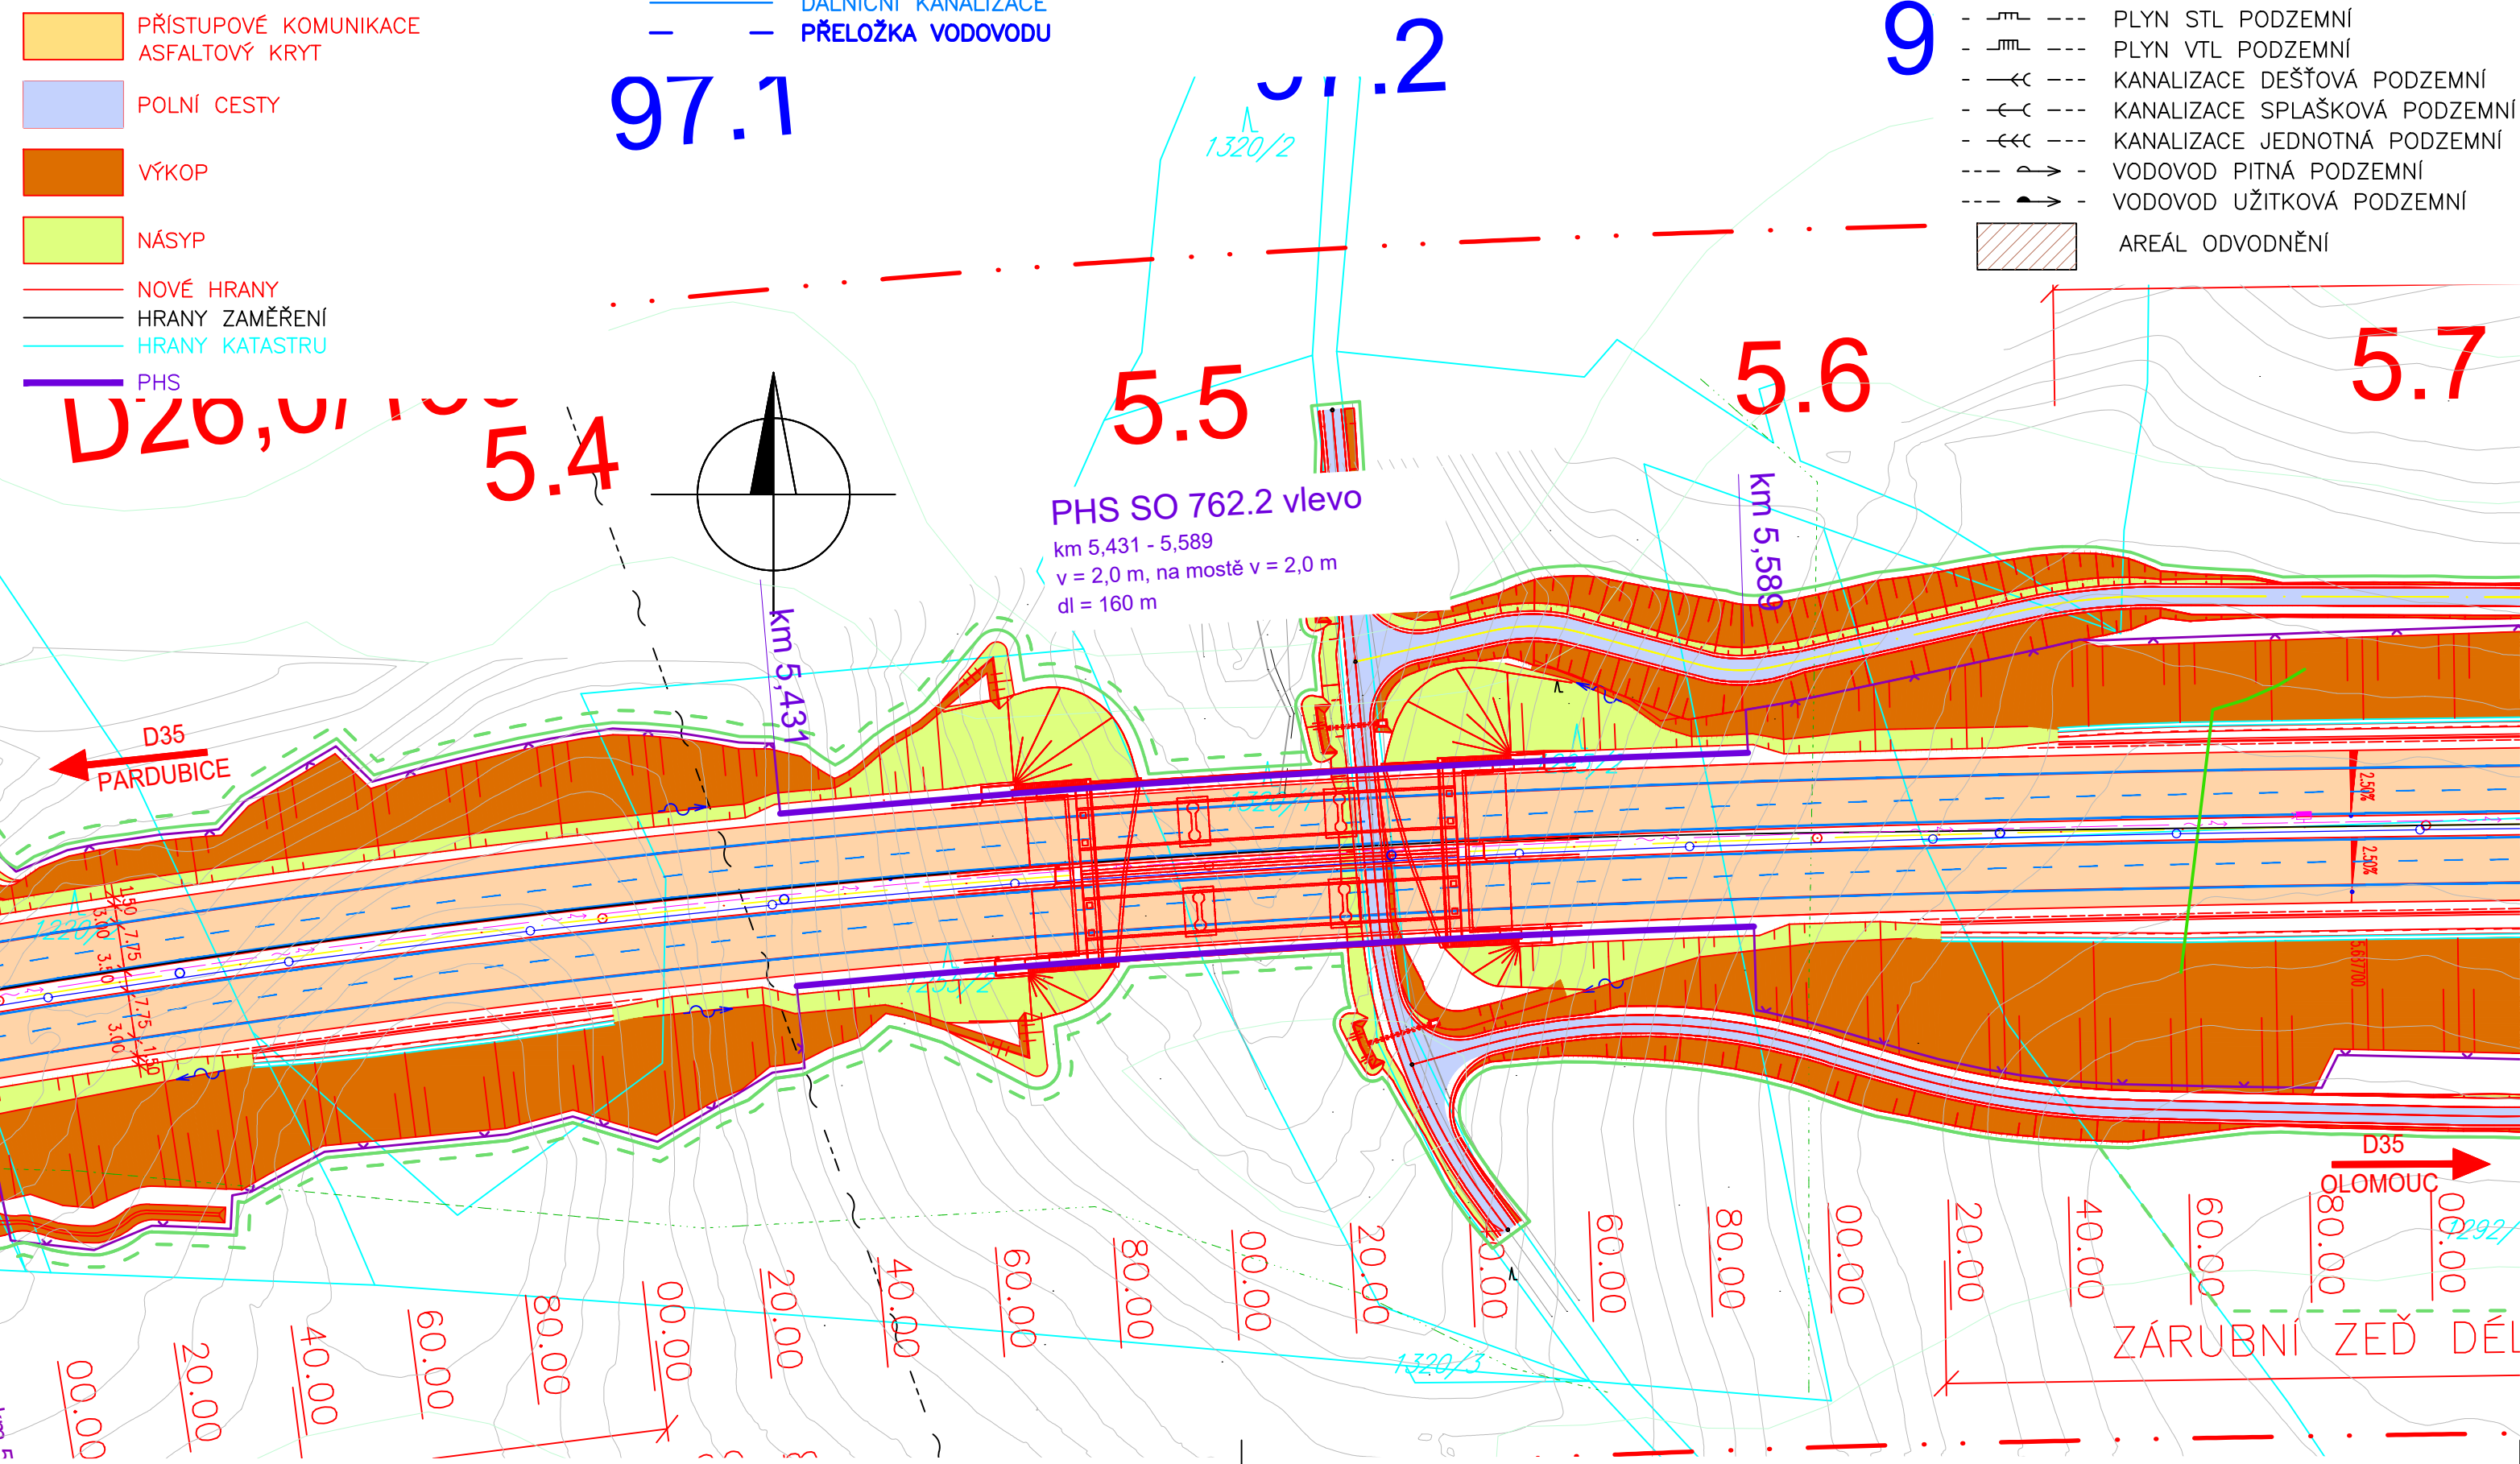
PŘÍSTUPOVÉ KOMUNIKACE ASFALTOVÝ KRYT
POLNÍ CESTY
VÝKOP
NÁSYP
NOVÉ HRANY
HRANY ZAMĚŘENÍ
HRANY KATASTRU
PHS

DÁLNIČNÍ KANALIZACE
PŘELOŽKA VODOVODU

97.1
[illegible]7.2
9

PLYN STL PODZEMNÍ
PLYN VTL PODZEMNÍ
KANALIZACE DEŠŤOVÁ PODZEMNÍ
KANALIZACE SPLAŠKOVÁ PODZEMNÍ
KANALIZACE JEDNOTNÁ PODZEMNÍ
VODOVOD PITNÁ PODZEMNÍ
VODOVOD UŽITKOVÁ PODZEMNÍ
AREÁL ODVODNĚNÍ

1320/2
D26,0/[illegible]
5.4
5.5
5.6
5.7

PHS SO 762.2 vlevo
km 5,431 - 5,589
v = 2,0 m, na mostě v = 2,0 m
dl = 160 m

km 5,589
km 5,431

D35
PARDUBICE
D35
OLOMOUC

1320/1
1320/2
1320/3
1292/
2,50%
2,50%

00.00
20.00
40.00
60.00
80.00
00.00
20.00
40.00
60.00
80.00
00.00
20.00
00.00
60.00
80.00
00.00
20.00
40.00
60.00
80.00
00.00

ZÁRUBNÍ ZEĎ DÉL